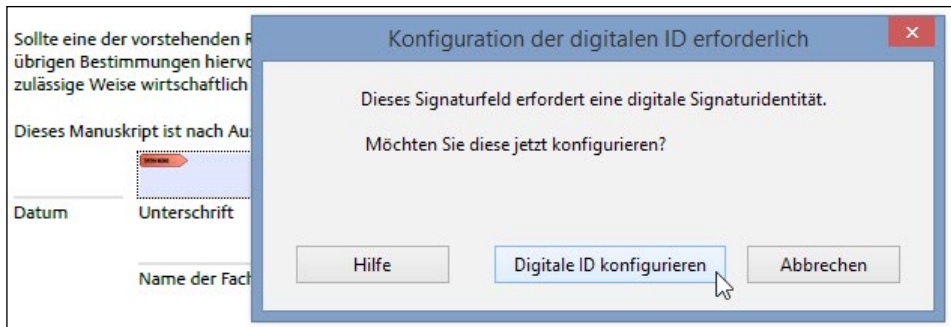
Sollte eine der vorstehenden R
übrigen Bestimmungen hiervo
zulässige Weise wirtschaftlich

Dieses Manuskript ist nach Au

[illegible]

Datum

Unterschrift

Name der Fach

Konfiguration der digitalen ID erforderlich

×

Dieses Signaturfeld erfordert eine digitale Signaturidentität.

Möchten Sie diese jetzt konfigurieren?

Hilfe

Digitale ID konfigurieren

Abbrechen